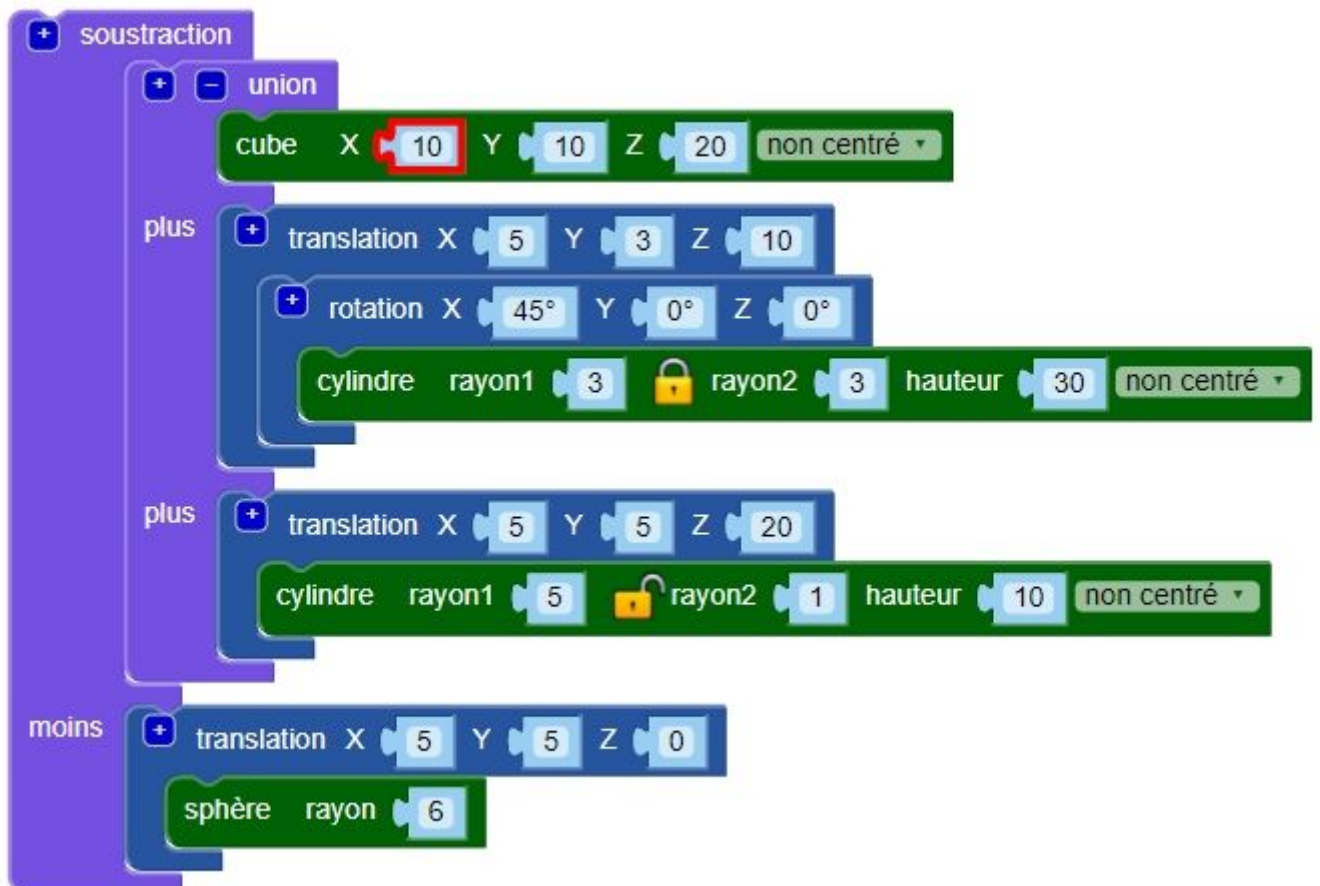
soustraction
union
cube X 10 Y 10 Z 20 non centré
plus
translation X 5 Y 3 Z 10
rotation X 45° Y 0° Z 0°
cylindre rayon1 3 rayon2 3 hauteur 30 non centré
plus
translation X 5 Y 5 Z 20
cylindre rayon1 5 rayon2 1 hauteur 10 non centré
moins
translation X 5 Y 5 Z 0
sphère rayon 6